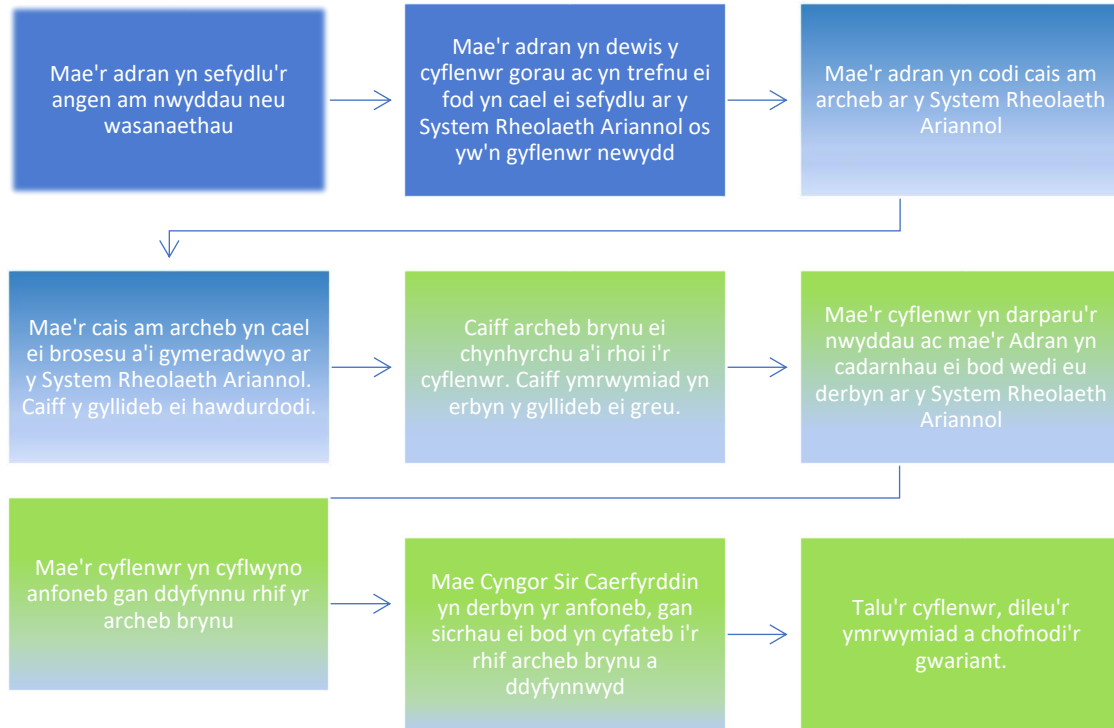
Mae'r adran yn sefydlu'r angen am nwyddau neu wasanaethau

Mae'r adran yn dewis y cyflenwr gorau ac yn trefnu ei fod yn cael ei sefydlu ar y System Rheolaeth Ariannol os yw'n gyflenwr newydd

Mae'r adran yn codi cais am archeb ar y System Rheolaeth Ariannol

Mae'r cais am archeb yn cael ei brosesu a'i gymeradwyo ar y System Rheolaeth Ariannol. Caiff y gyllideb ei hawdurdodi.

Caiff archeb brynu ei chynhyrchu a'i rhoi i'r cyflenwr. Caiff ymrwymiad yn erbyn y gyllideb ei greu.

Mae'r cyflenwr yn darparu'r nwyddau ac mae'r Adran yn cadarnhau ei bod wedi eu derbyn ar y System Rheolaeth Ariannol

Mae'r cyflenwr yn cyflwyno anfoneb gan ddyfynnu rhif yr archeb brynu

Mae Cyngor Sir Caerfyrddin yn derbyn yr anfoneb, gan sicrhau ei bod yn cyfateb i'r rhif archeb brynu a ddyfynnwyd

Talu'r cyflenwr, dileu'r ymrwymiad a chofnodi'r gwariant.